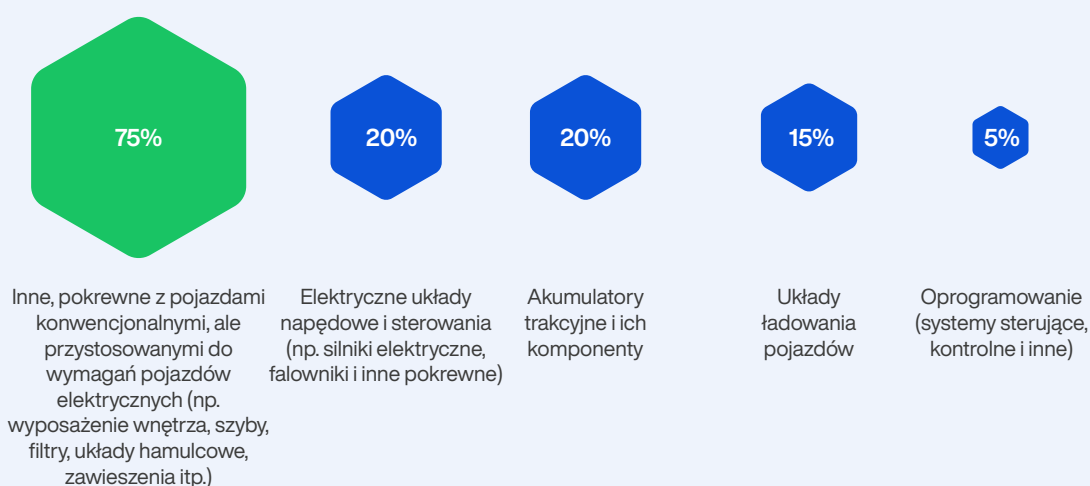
75%

20%

20%

15%

5%

Inne, pokrewne z pojazdami konwencjonalnymi, ale przystosowanymi do wymagań pojazdów elektrycznych (np. wyposażenie wnętrza, szyby, filtry, układy hamulcowe, zawieszenia itp.)

Elektryczne układy napędowe i sterowania (np. silniki elektryczne, falowniki i inne pokrewne)

Akumulatory trakcyjne i ich komponenty

Układy ładowania pojazdów

Oprogramowanie (systemy sterujące, kontrolne i inne)